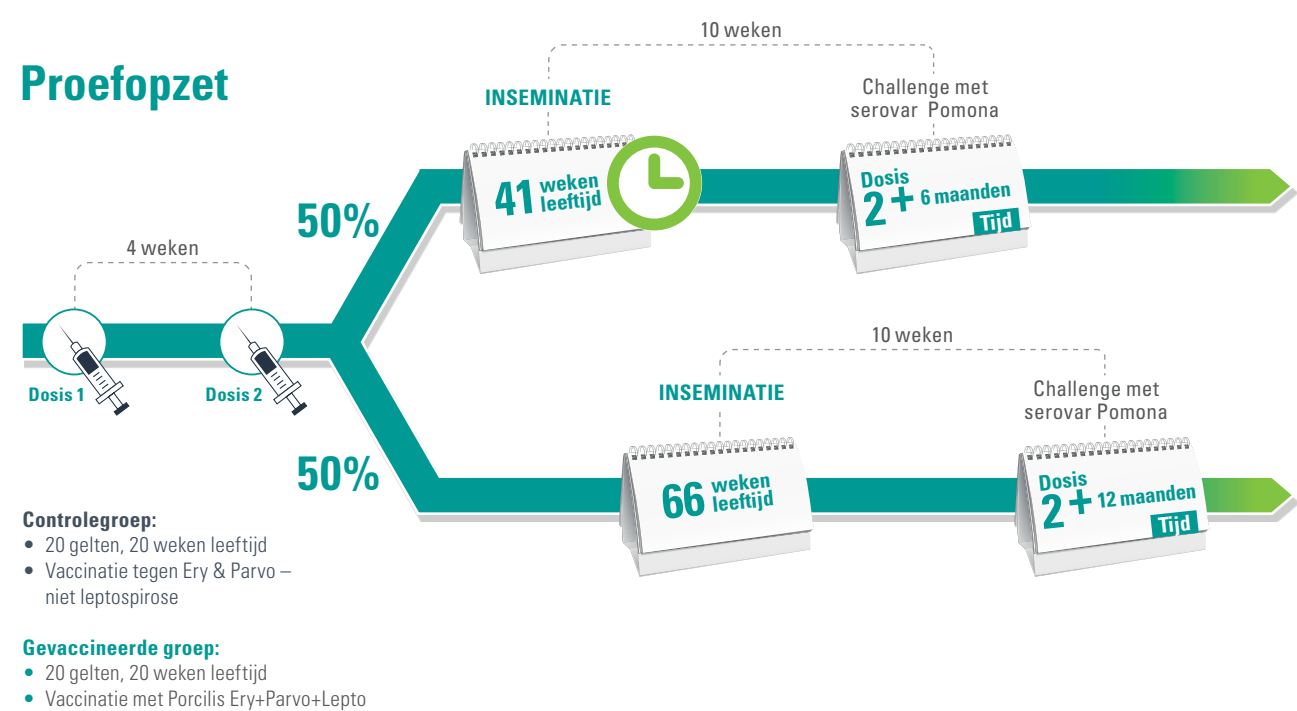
Proefopzet

4 weken

Dosis 1

Dosis 2

50%

50%

10 weken

INSEMINATIE

41 weken leeftijd

Challenge met serovar Pomona

Dosis 2 + 6 maanden

Tijd

10 weken

INSEMINATIE

66 weken leeftijd

Challenge met serovar Pomona

Dosis 2 + 12 maanden

Tijd

Controlegroep:
• 20 gelten, 20 weken leeftijd
• Vaccinatie tegen Ery & Parvo – niet leptospirose

Gevaccineerde groep:
• 20 gelten, 20 weken leeftijd
• Vaccinatie met Porcilis Ery+Parvo+Lepto